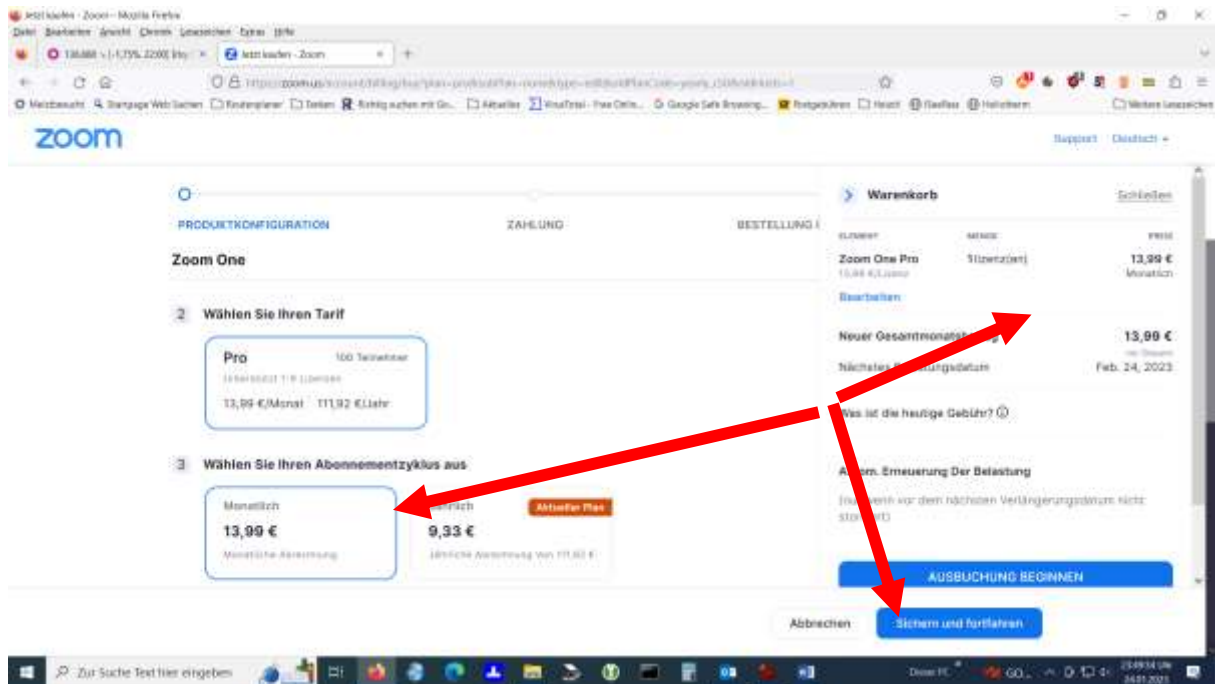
Jetzt kaufen - Zoom — Mozilla Firefox
Datei Bearbeiten Ansicht Chronik Lesezeichen Extras Hilfe
Jetzt kaufen - Zoom
zoom
Support Deutsch
PRODUKTKONFIGURATION
ZAHLUNG
BESTELLUNG
Zoom One
2 Wählen Sie Ihren Tarif
Pro
100 Teilnehmer
13,99 €/Monat
111,92 €/Jahr
3 Wählen Sie Ihren Abonnementzyklus aus
Monatlich
13,99 €
Monatliche Abrechnung
Jährlich
Aktueller Plan
9,33 €
Jährliche Abrechnung von 111,92 €
Warenkorb
Schließen
ELEMENT
MENGE
PREIS
Zoom One Pro
1 Lizenz(en)
13,99 €
Monatlich
Bearbeiten
Neuer Gesamtmonatsbetrag
13,99 €
Nächstes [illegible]ungsdatum
Feb. 24, 2023
Was ist die heutige Gebühr?
A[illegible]m. Erneuerung Der Belastung
(nu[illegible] wenn vor dem nächsten Verlängerungsdatum nicht sto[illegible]rt)
AUSBUCHUNG BEGINNEN
Abbrechen
Sichern und fortfahren
Zur Suche Text hier eingeben